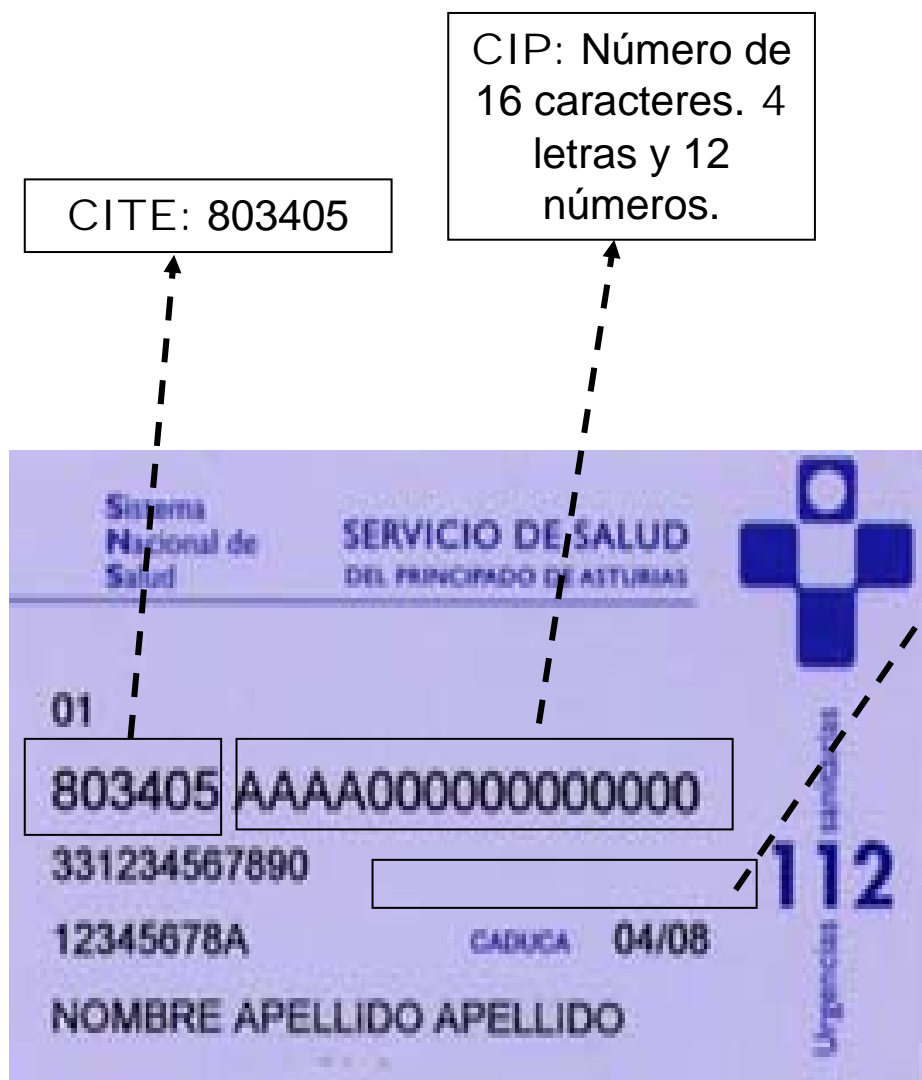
CIP: Número de 16 caracteres. 4 letras y 12 números.

CITE: 803405

Sistema Nacional de Salud

SERVICIO DE SALUD
DEL PRINCIPADO DE ASTURIAS

01

803405 AAAA000000000000

331234567890

12345678A

CADUCA 04/08

NOMBRE APELLIDO APELLIDO

Urgencias sanitarias

112